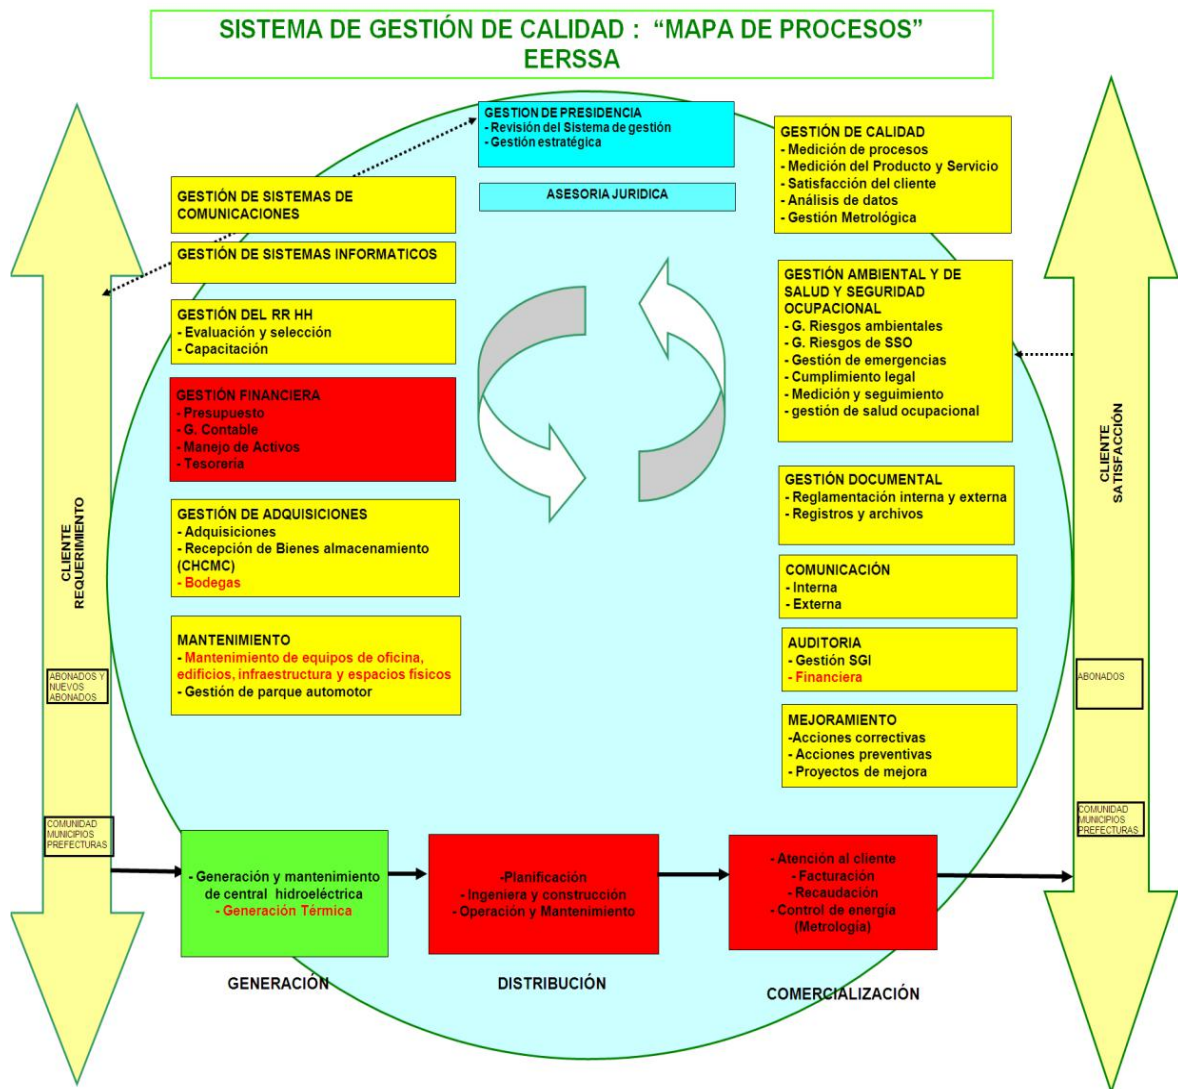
SISTEMA DE GESTIÓN DE CALIDAD : "MAPA DE PROCESOS"
EERSSA

GESTION DE PRESIDENCIA
- Revisión del Sistema de gestión
- Gestión estratégica

ASESORIA JURIDICA

GESTIÓN DE SISTEMAS DE COMUNICACIONES

GESTIÓN DE SISTEMAS INFORMATICOS

GESTIÓN DEL RR HH
- Evaluación y selección
- Capacitación

GESTIÓN FINANCIERA
- Presupuesto
- G. Contable
- Manejo de Activos
- Tesorería

GESTIÓN DE ADQUISICIONES
- Adquisiciones
- Recepción de Bienes almacenamiento (CHCMC)
- Bodegas

MANTENIMIENTO
- Mantenimiento de equipos de oficina, edificios, infraestructura y espacios fisicos
- Gestión de parque automotor

GESTIÓN DE CALIDAD
- Medición de procesos
- Medición del Producto y Servicio
- Satisfacción del cliente
- Análisis de datos
- Gestión Metrológica

GESTIÓN AMBIENTAL Y DE SALUD Y SEGURIDAD OCUPACIONAL
- G. Riesgos ambientales
- G. Riesgos de SSO
- Gestión de emergencias
- Cumplimiento legal
- Medición y seguimiento
- gestión de salud ocupacional

GESTIÓN DOCUMENTAL
- Reglamentación interna y externa
- Registros y archivos

COMUNICACIÓN
- Interna
- Externa

AUDITORIA
- Gestión SGI
- Financiera

MEJORAMIENTO
-Acciones correctivas
- Acciones preventivas
- Proyectos de mejora

CLIENTE REQUERIMIENTO

ABONADOS Y NUEVOS ABONADOS

COMUNIDAD MUNICIPIOS PREFECTURAS

CLIENTE SATISFACCIÓN

ABONADOS

COMUNIDAD MUNICIPIOS PREFECTURAS

- Generación y mantenimiento de central hidroeléctrica
- Generación Térmica

-Planificación
- Ingeniera y construcción
- Operación y Mantenimiento

- Atención al cliente
- Facturación
- Recaudación
- Control de energía (Metrología)

GENERACIÓN

DISTRIBUCIÓN

COMERCIALIZACIÓN